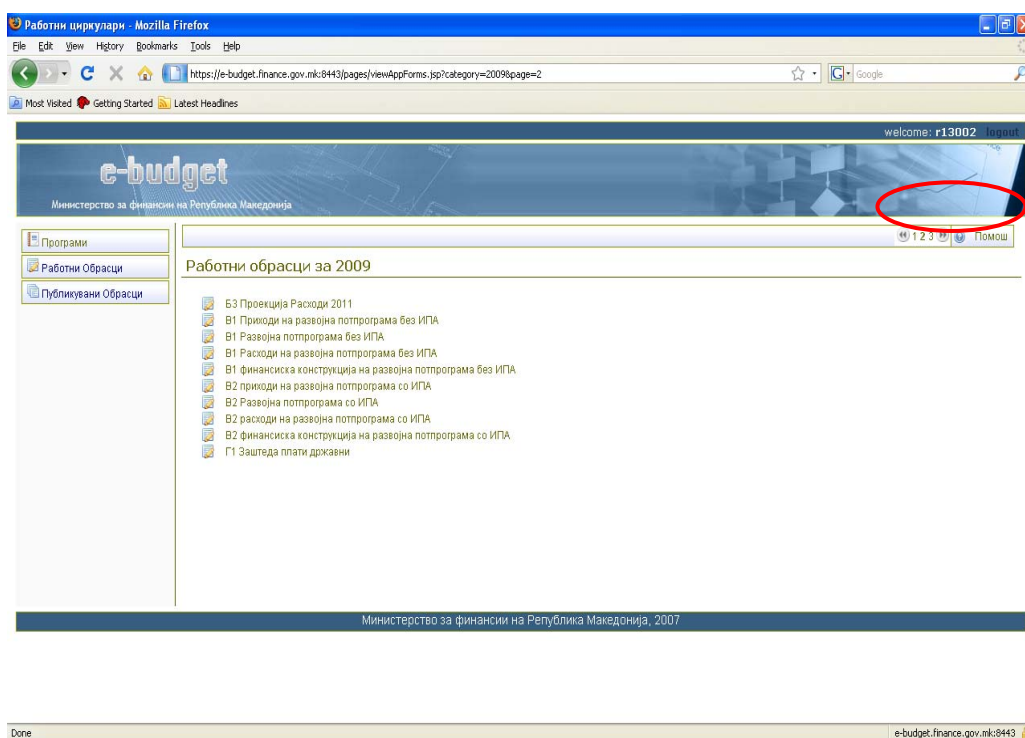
Работни циркулари - Mozilla Firefox

File Edit View History Bookmarks Tools Help

https://e-budget.finance.gov.mk:8443/pages/viewAppForms.jsp?category=2009&page=2

Google

Most Visited Getting Started Latest Headlines

welcome: r13002 logout

e-budget

Министерство за финансии на Република Македонија

Програми

Работни Обрасци

Публикувани Обрасци

1 2 3 Помош

Работни обрасци за 2009

Б3 Проекција Расходи 2011
В1 Приходи на развојна потпрограма без ИПА
В1 Развојна потпрограма без ИПА
В1 Расходи на развојна потпрограма без ИПА
В1 финансиска конструкција на развојна потпрограма без ИПА
В2 приходи на развојна потпрограма со ИПА
В2 Развојна потпрограма со ИПА
В2 расходи на развојна потпрограма со ИПА
В2 финансиска конструкција на развојна потпрограма со ИПА
Г1 Заштеда плати државни

Министерство за финансии на Република Македонија, 2007

Done

e-budget.finance.gov.mk:8443